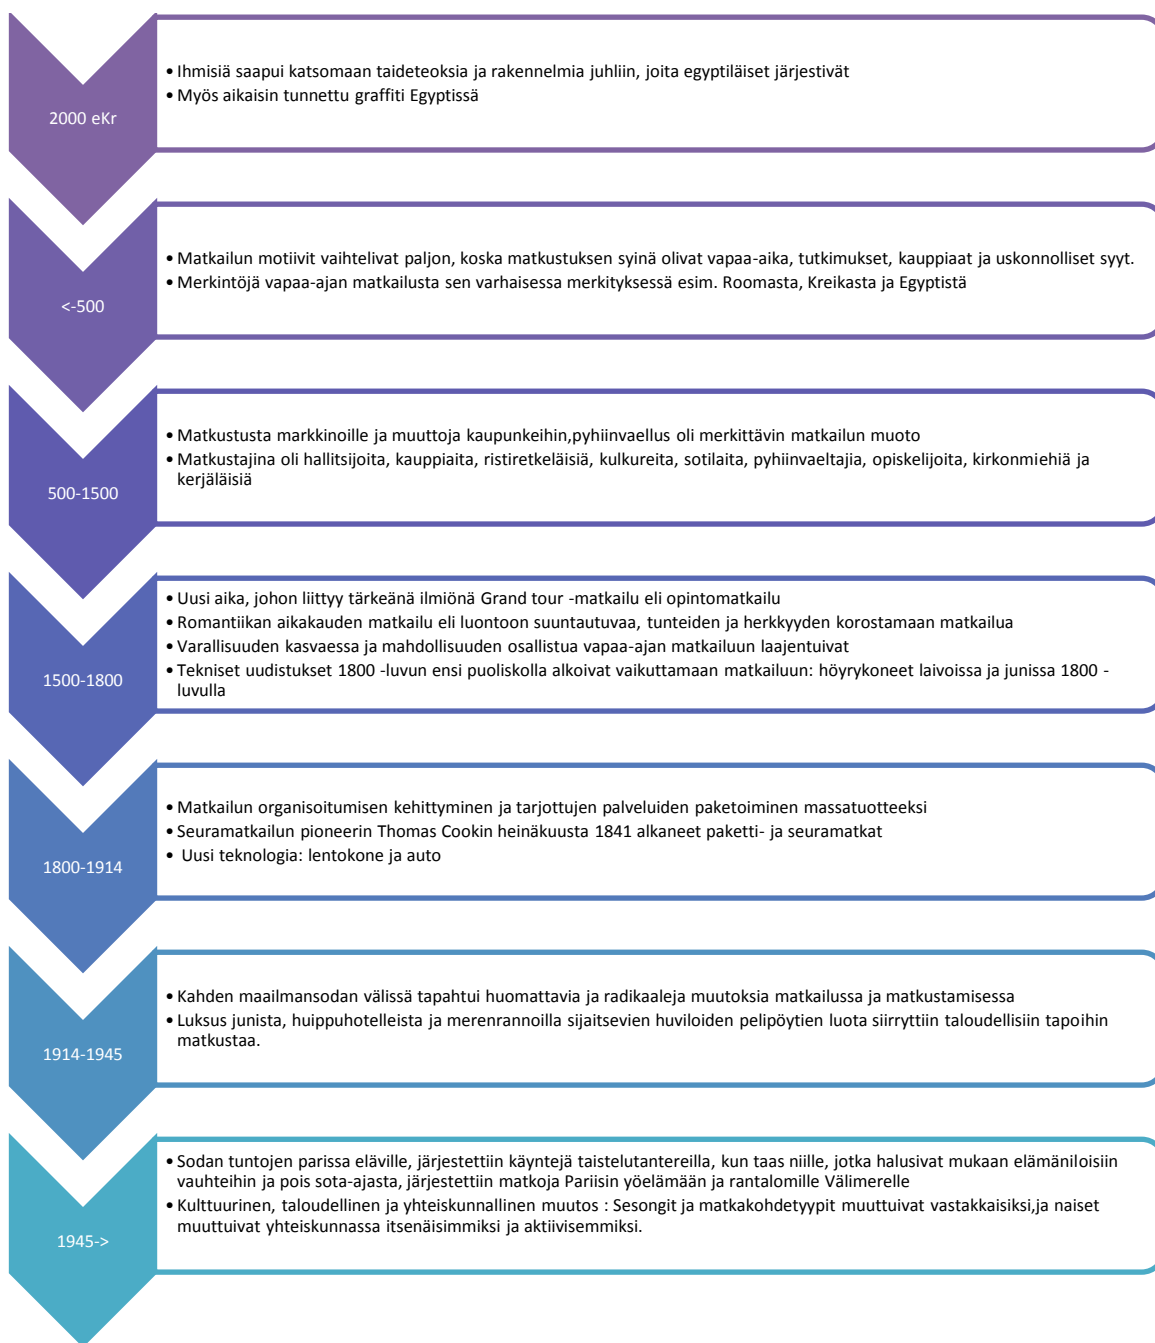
2000 eKr

• Ihmisiä saapui katsomaan taideteoksia ja rakennelmia juhliin, joita egyptiläiset järjestivät
• Myös aikaisin tunnettu graffiti Egyptissä

<-500

• Matkailun motiivit vaihtelivat paljon, koska matkustuksen syinä olivat vapaa-aika, tutkimukset, kauppiaat ja uskonnolliset syyt.
• Merkintöjä vapaa-ajan matkailusta sen varhaisessa merkityksessä esim. Roomasta, Kreikasta ja Egyptistä

500-1500

• Matkustusta markkinoille ja muuttoja kaupunkeihin,pyhiinvaellus oli merkittävin matkailun muoto
• Matkustajina oli hallitsijoita, kauppiaita, ristiretkeläisiä, kulkureita, sotilaita, pyhiinvaeltajia, opiskelijoita, kirkonmiehiä ja kerjäläisiä

1500-1800

• Uusi aika, johon liittyy tärkeänä ilmiönä Grand tour -matkailu eli opintomatkailu
• Romantiikan aikakauden matkailu eli luontoon suuntautuvaa, tunteiden ja herkkyyden korostamaan matkailua
• Varallisuuden kasvaessa ja mahdollisuuden osallistua vapaa-ajan matkailuun laajentuivat
• Tekniset uudistukset 1800 -luvun ensi puoliskolla alkoivat vaikuttamaan matkailuun: höyrykoneet laivoissa ja junissa 1800 -luvulla

1800-1914

• Matkailun organisoitumisen kehittyminen ja tarjottujen palveluiden paketoiminen massatuotteeksi
• Seuramatkailun pioneerin Thomas Cookin heinäkuusta 1841 alkaneet paketti- ja seuramatkat
• Uusi teknologia: lentokone ja auto

1914-1945

• Kahden maailmansodan välissä tapahtui huomattavia ja radikaaleja muutoksia matkailussa ja matkustamisessa
• Luksus junista, huippuhotelleista ja merenrannoilla sijaitsevien huviloiden pelipöytien luota siirryttiin taloudellisiin tapoihin matkustaa.

1945->

• Sodan tuntojen parissa eläville, järjestettiin käyntejä taistelutantereilla, kun taas niille, jotka halusivat mukaan elämäniloisiin vauhteihin ja pois sota-ajasta, järjestettiin matkoja Pariisin yöelämään ja rantalomille Välimerelle
• Kulttuurinen, taloudellinen ja yhteiskunnallinen muutos : Sesongit ja matkakohdetyypit muuttuivat vastakkaisiksi,ja naiset muuttuivat yhteiskunnassa itsenäisimmiksi ja aktiivisemmiksi.